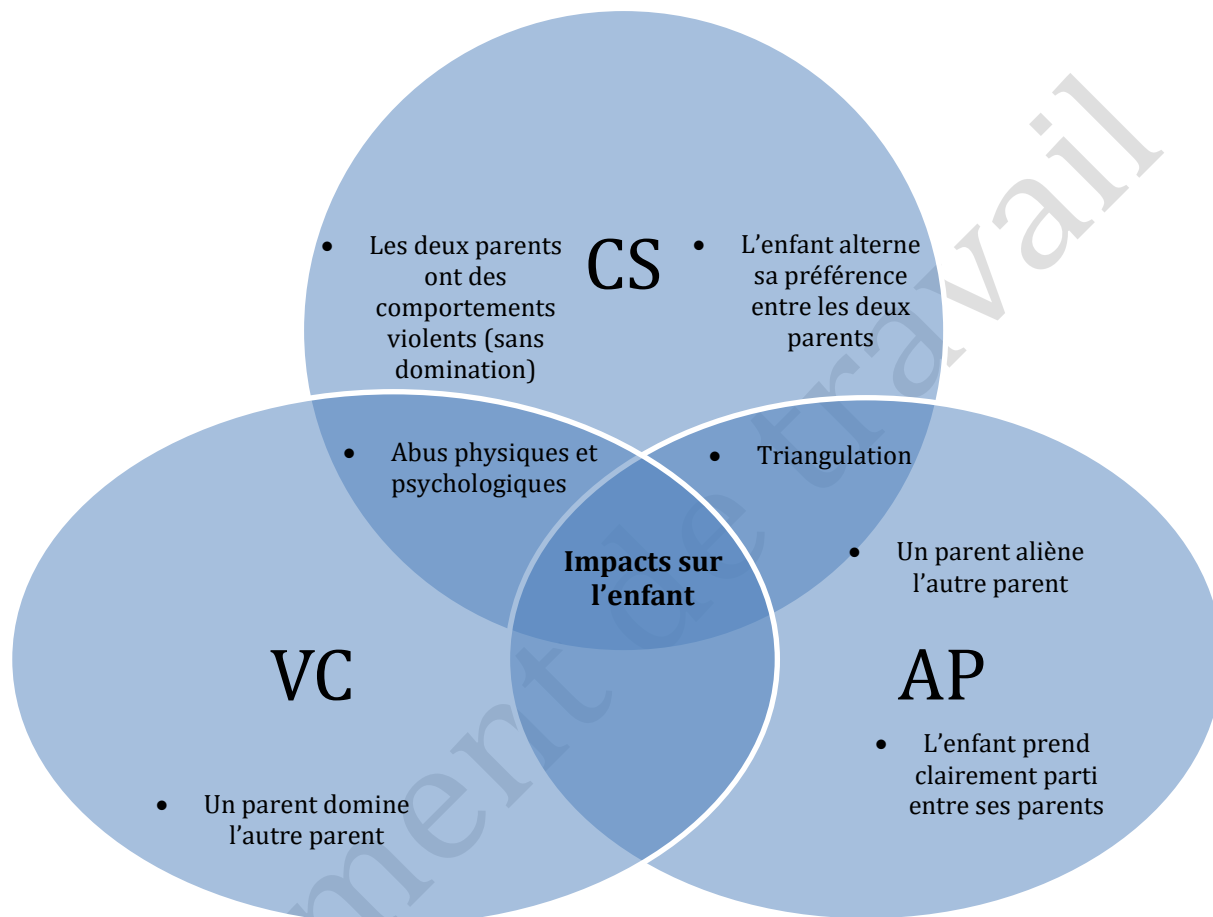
CS

• Les deux parents ont des comportements violents (sans domination)

• L'enfant alterne sa préférence entre les deux parents

• Abus physiques et psychologiques

• Triangulation

Impacts sur l'enfant

• Un parent aliène l'autre parent

VC

AP

• L'enfant prend clairement parti entre ses parents

• Un parent domine l'autre parent

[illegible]ment de travail